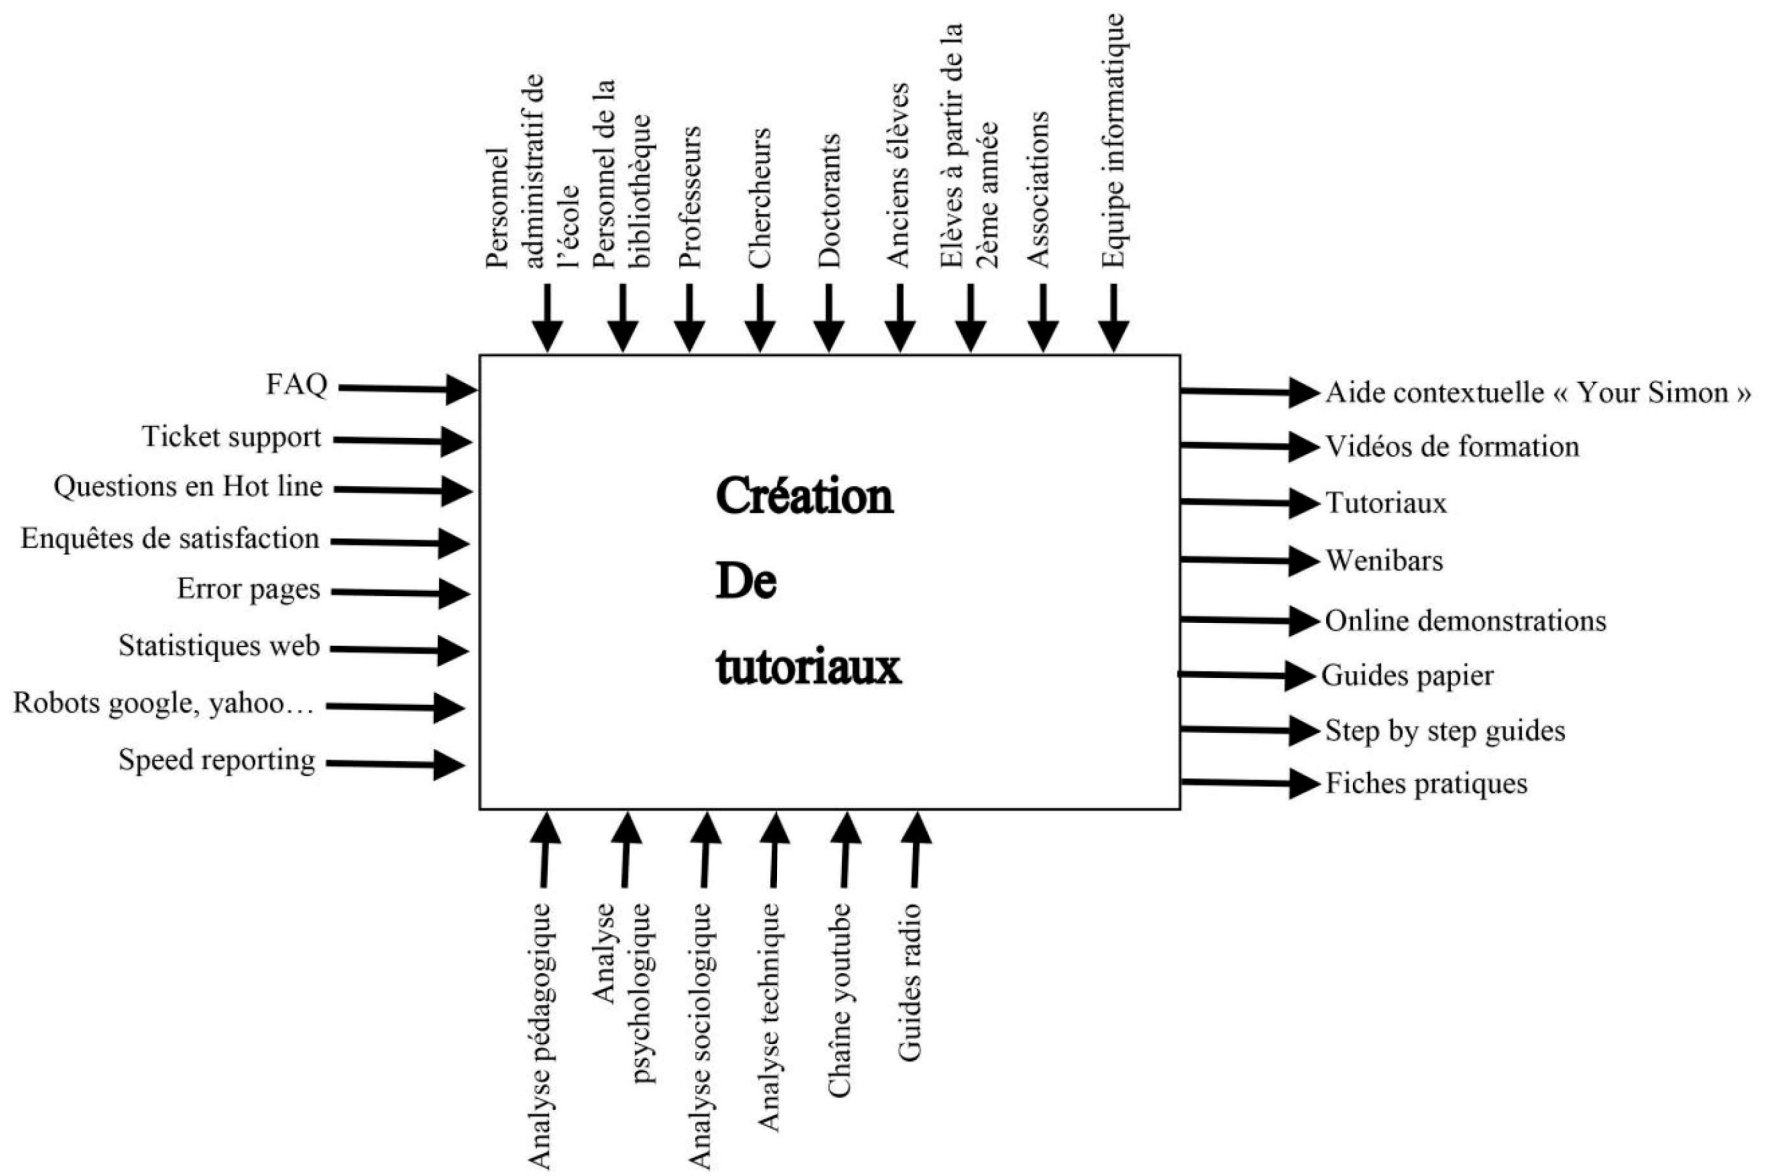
Personnel administratif de l'école
Personnel de la bibliothèque
Professeurs
Chercheurs
Doctorants
Anciens élèves
Elèves à partir de la 2ème année
Associations
Equipe informatique

FAQ
Ticket support
Questions en Hot line
Enquêtes de satisfaction
Error pages
Statistiques web
Robots google, yahoo…
Speed reporting

Création
De
tutoriaux

Aide contextuelle « Your Simon »
Vidéos de formation
Tutoriaux
Wenibars
Online demonstrations
Guides papier
Step by step guides
Fiches pratiques

Analyse pédagogique
Analyse psychologique
Analyse sociologique
Analyse technique
Chaîne youtube
Guides radio